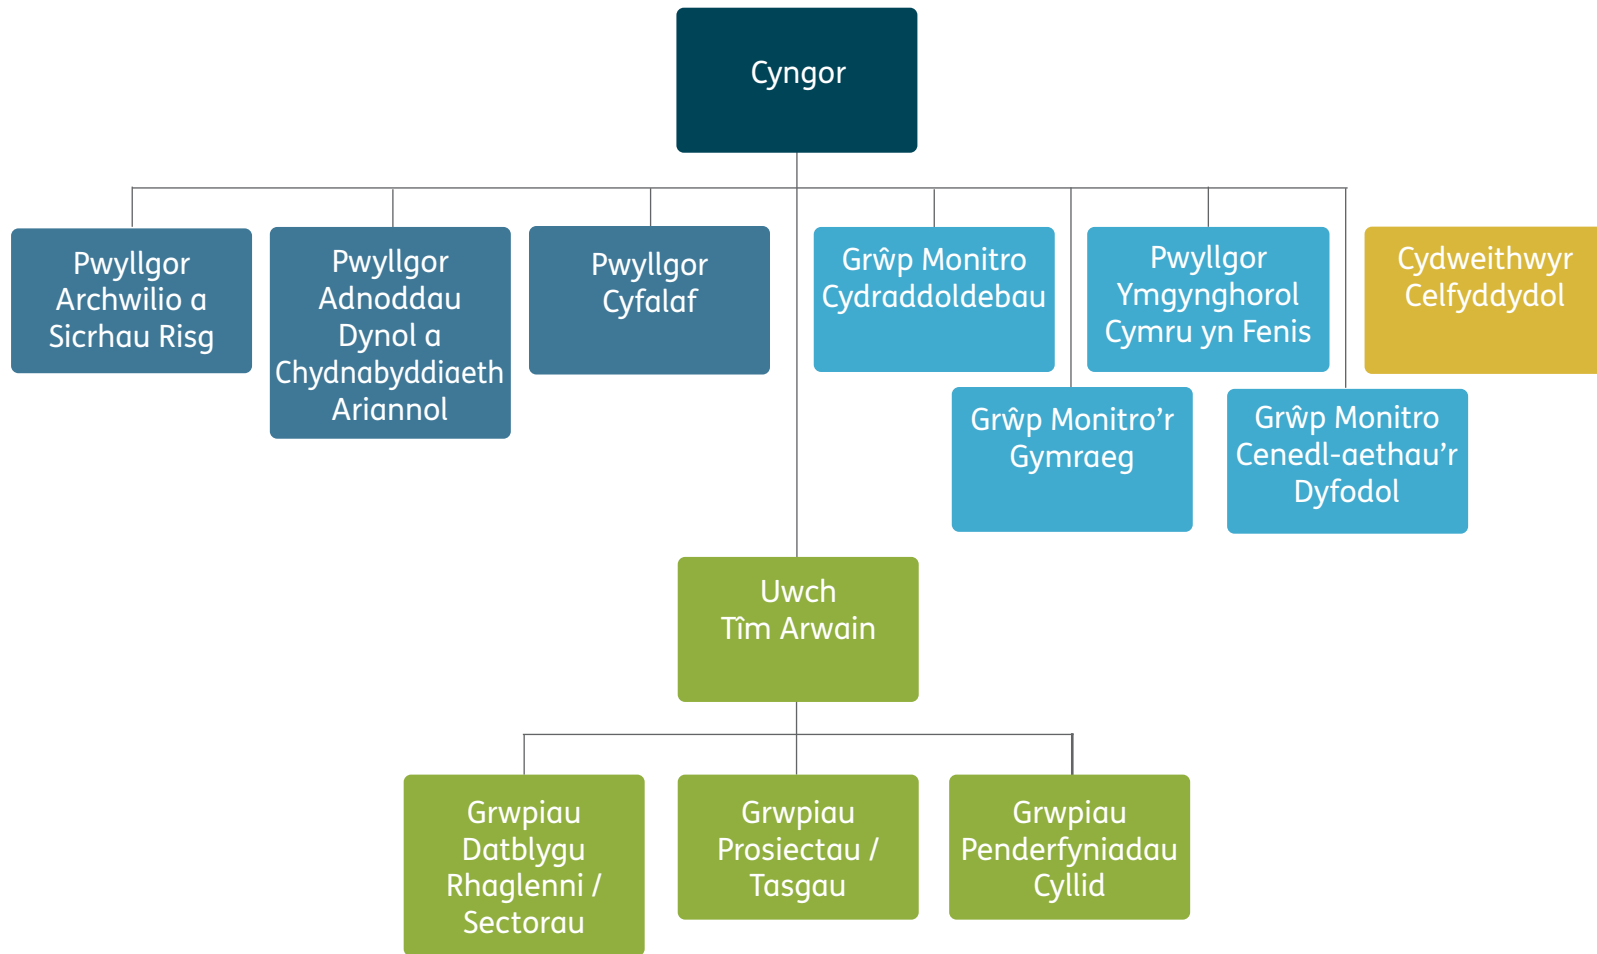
Cyngor

Pwyllgor Archwilio a Sicrhau Risg

Pwyllgor Adnoddau Dynol a Chydnabyddiaeth Ariannol

Pwyllgor Cyfalaf

Grŵp Monitro Cydraddoldebau

Pwyllgor Ymgynghorol Cymru yn Fenis

Cydweithwyr Celfyddydol

Grŵp Monitro'r Gymraeg

Grŵp Monitro Cenedl-aethau'r Dyfodol

Uwch Tîm Arwain

Grwpiau Datblygu Rhaglenni / Sectorau

Grwpiau Prosiectau / Tasgau

Grwpiau Penderfyniadau Cyllid